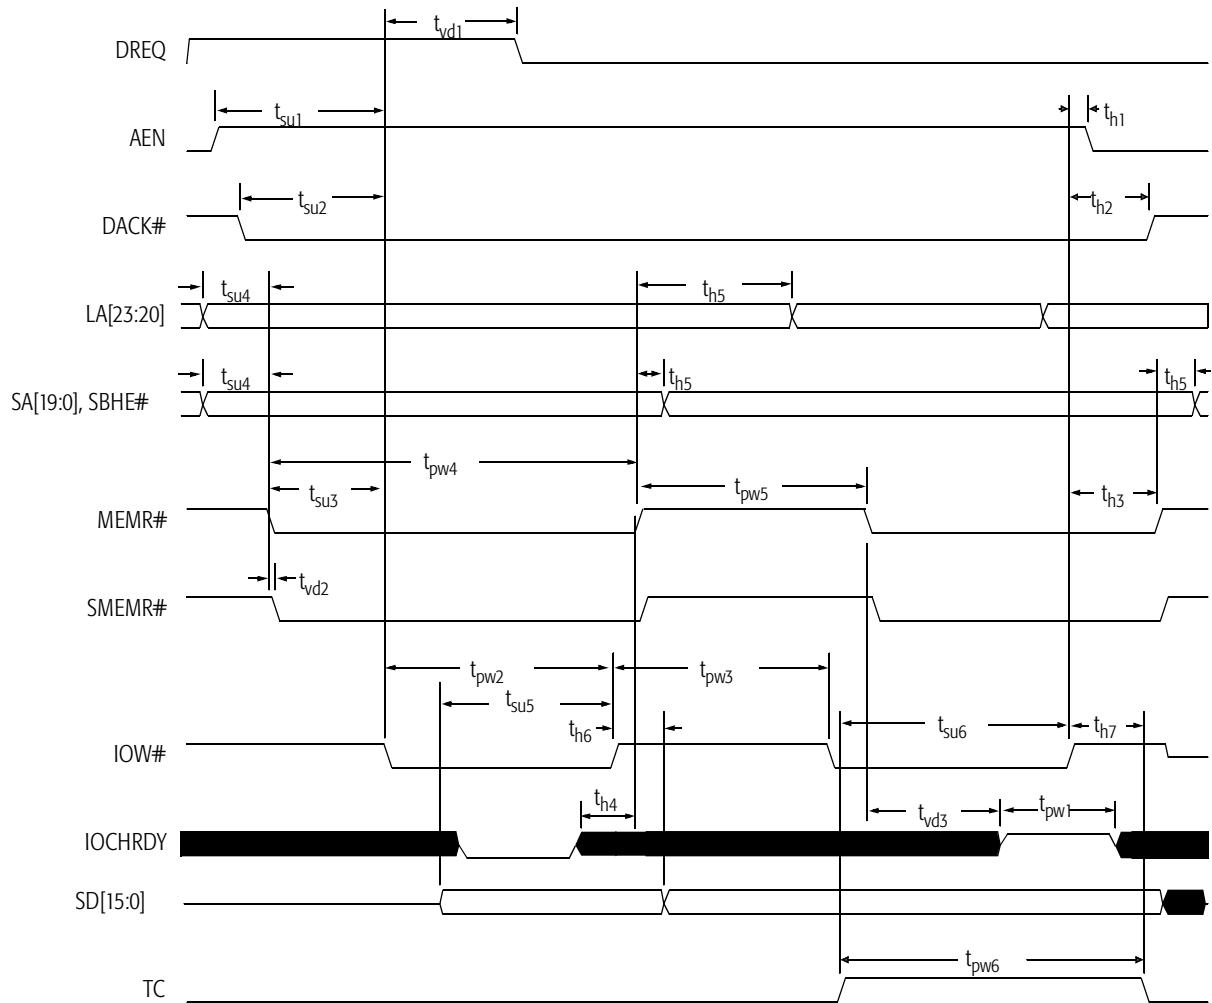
DREQ
$t_{vd1}$
AEN
$t_{su1}$
$t_{h1}$
DACK#
$t_{su2}$
$t_{h2}$
LA[23:20]
$t_{su4}$
$t_{h5}$
SA[19:0], SBHE#
$t_{su4}$
$t_{h5}$
$t_{h5}$
$t_{pw4}$
MEMR#
$t_{su3}$
$t_{pw5}$
$t_{h3}$
SMEMR#
$t_{vd2}$
$t_{pw2}$
$t_{pw3}$
$t_{su5}$
$t_{h6}$
$t_{su6}$
$t_{h7}$
IOW#
$t_{h4}$
$t_{vd3}$
$t_{pw1}$
IOCHRDY
SD[15:0]
$t_{pw6}$
TC